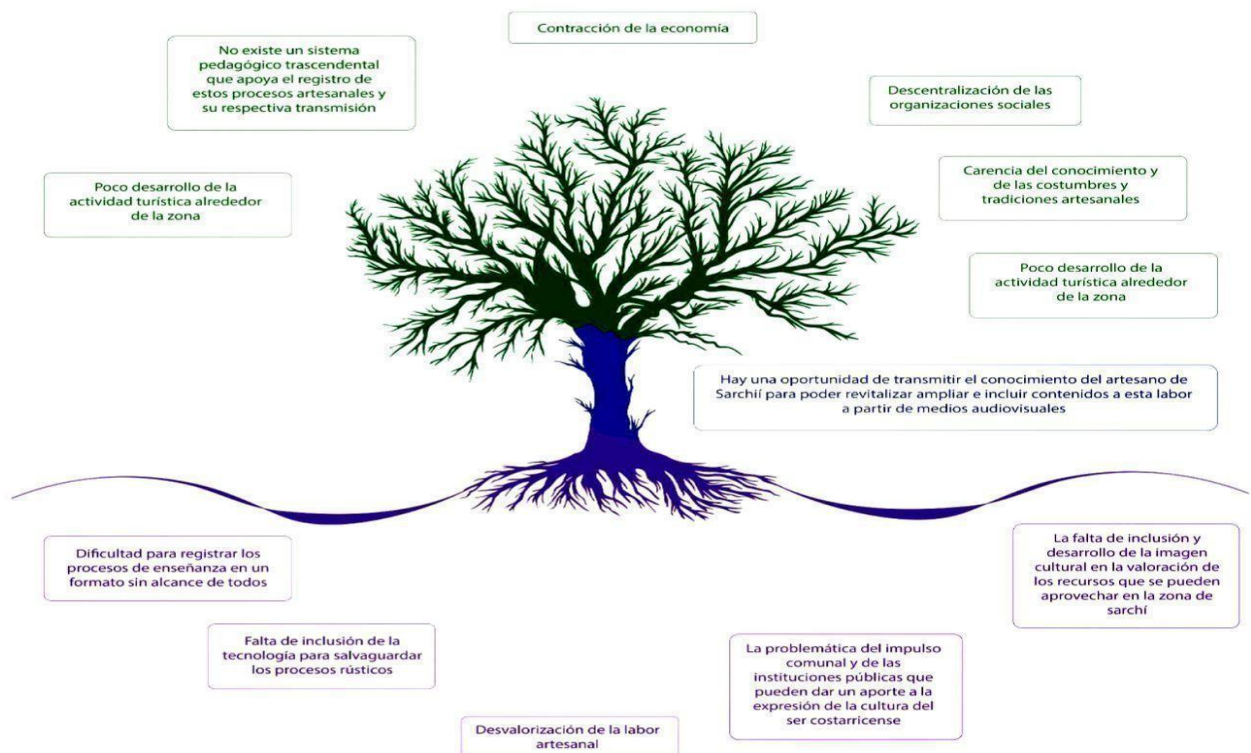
Contracción de la economía

No existe un sistema pedagógico trascendental que apoya el registro de estos procesos artesanales y su respectiva transmisión

Descentralización de las organizaciones sociales

Poco desarrollo de la actividad turística alrededor de la zona

Carencia del conocimiento y de las costumbres y tradiciones artesanales

Poco desarrollo de la actividad turística alrededor de la zona

Hay una oportunidad de transmitir el conocimiento del artesano de Sarchií para poder revitalizar ampliar e incluir contenidos a esta labor a partir de medios audiovisuales

Dificultad para registrar los procesos de enseñanza en un formato sin alcance de todos

La falta de inclusión y desarrollo de la imagen cultural en la valoración de los recursos que se pueden aprovechar en la zona de sarchí

Falta de inclusión de la tecnología para salvaguardar los procesos rústicos

La problemática del impulso comunal y de las instituciones públicas que pueden dar un aporte a la expresión de la cultura del ser costarricense

Desvalorización de la labor artesanal